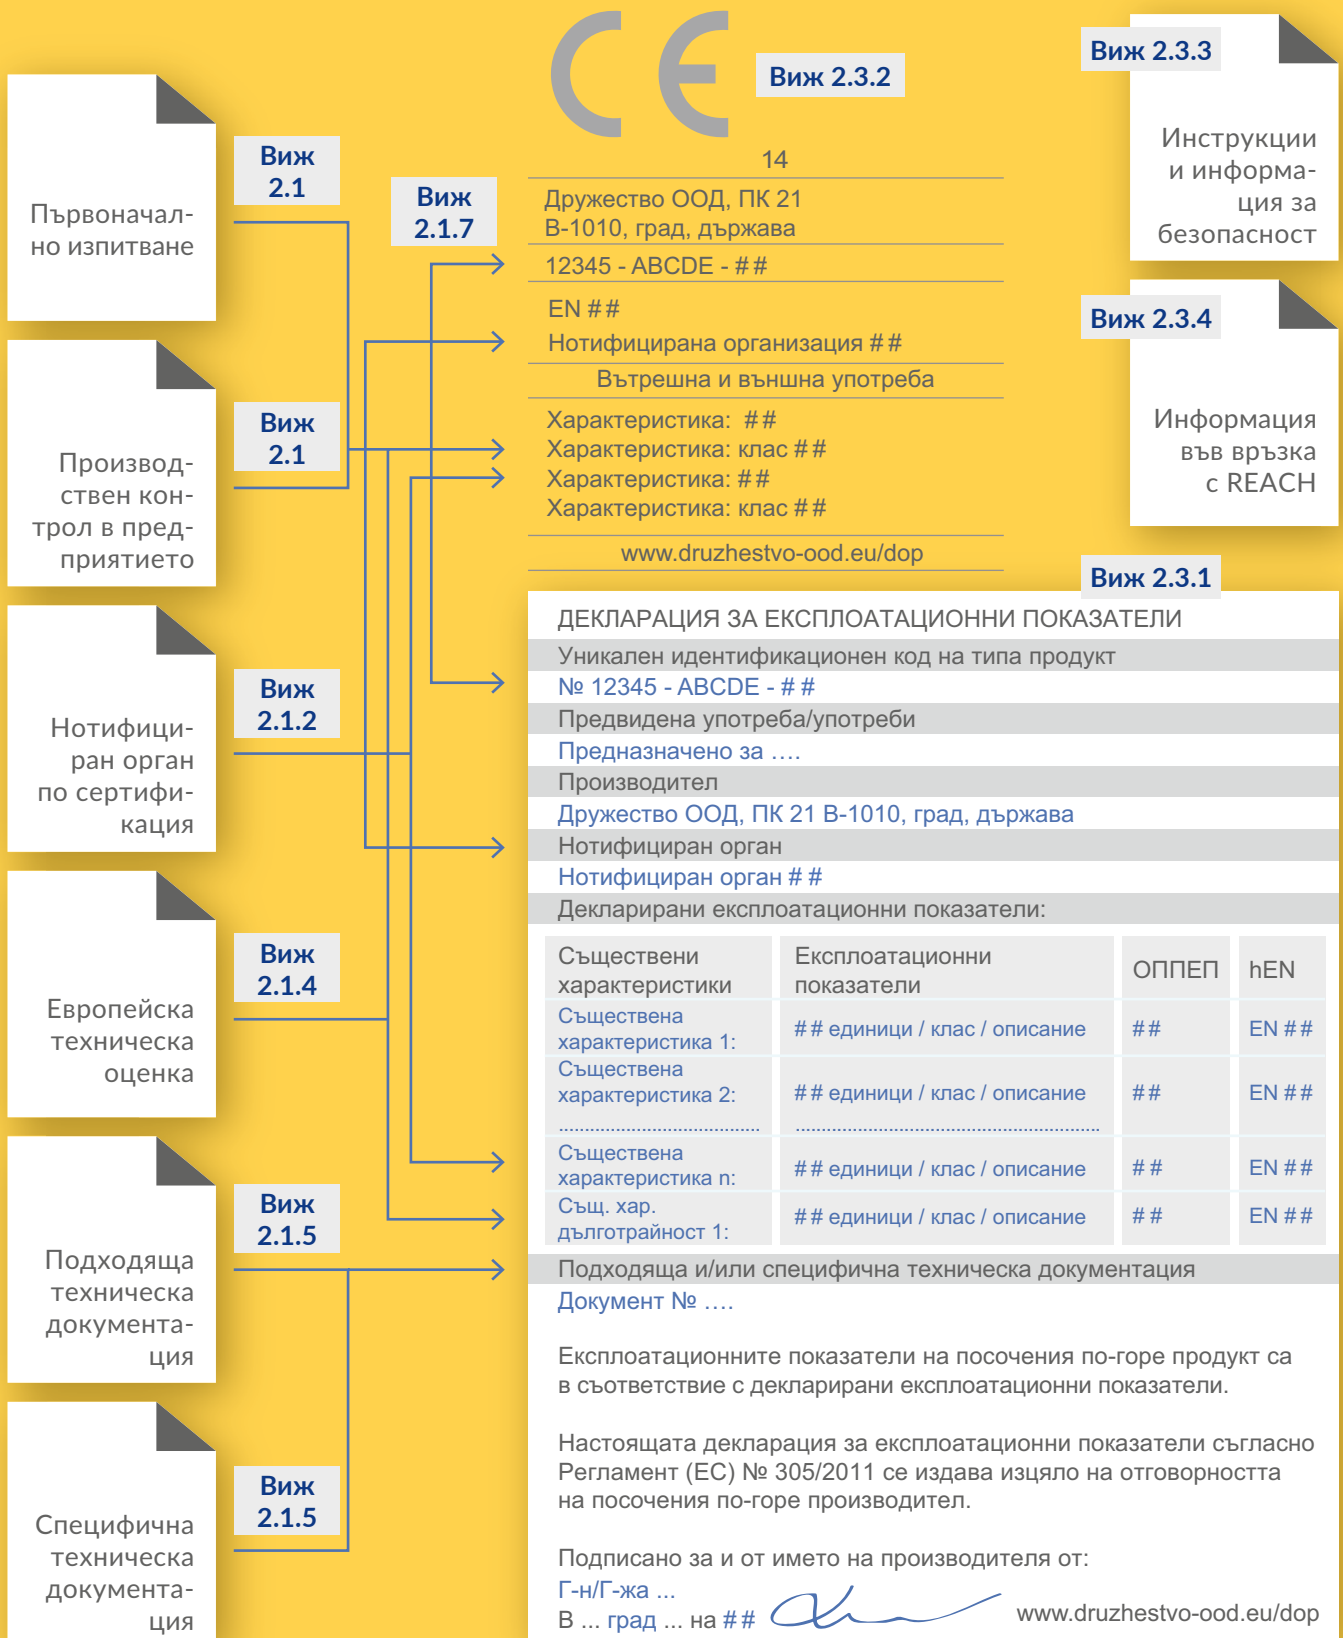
Виж 2.3.2

Виж 2.3.3

Инструкции и информация за безопасност

Виж 2.3.4

Информация във връзка с REACH

Първоначално изпитване

Виж 2.1

Виж 2.1.7

Производствен контрол в предприятието

Виж 2.1

Нотифициран орган по сертификация

Виж 2.1.2

Европейска техническа оценка

Виж 2.1.4

Подходяща техническа документация

Виж 2.1.5

Специфична техническа документация

Виж 2.1.5

14

Дружество ООД, ПК 21
В-1010, град, държава

12345 - ABCDE - ##

EN ##
Нотифицирана организация ##

Вътрешна и външна употреба

Характеристика: ##
Характеристика: клас ##
Характеристика: ##
Характеристика: клас ##

www.druzhestvo-ood.eu/dop

Виж 2.3.1

ДЕКЛАРАЦИЯ ЗА ЕКСПЛОАТАЦИОННИ ПОКАЗАТЕЛИ

Уникален идентификационен код на типа продукт
№ 12345 - ABCDE - ##
Предвидена употреба/употреби
Предназначено за ....
Производител
Дружество ООД, ПК 21 В-1010, град, държава
Нотифициран орган
Нотифициран орган ##
Декларирани експлоатационни показатели:

| Съществени характеристики | Експлоатационни показатели | ОППЕП | hEN |
|---|---|---|---|
| Съществена характеристика 1: | ## единици / клас / описание | ## | EN ## |
| Съществена характеристика 2: | ## единици / клас / описание | ## | EN ## |
| ............................ | ............................ | | |
| Съществена характеристика n: | ## единици / клас / описание | ## | EN ## |
| Същ. хар. дълготрайност 1: | ## единици / клас / описание | ## | EN ## |

Подходяща и/или специфична техническа документация
Документ № ....

Експлоатационните показатели на посочения по-горе продукт са в съответствие с декларирани експлоатационни показатели.

Настоящата декларация за експлоатационни показатели съгласно Регламент (ЕС) № 305/2011 се издава изцяло на отговорността на посочения по-горе производител.

Подписано за и от името на производителя от:
Г-н/Г-жа ...
В ... град ... на ##

www.druzhestvo-ood.eu/dop